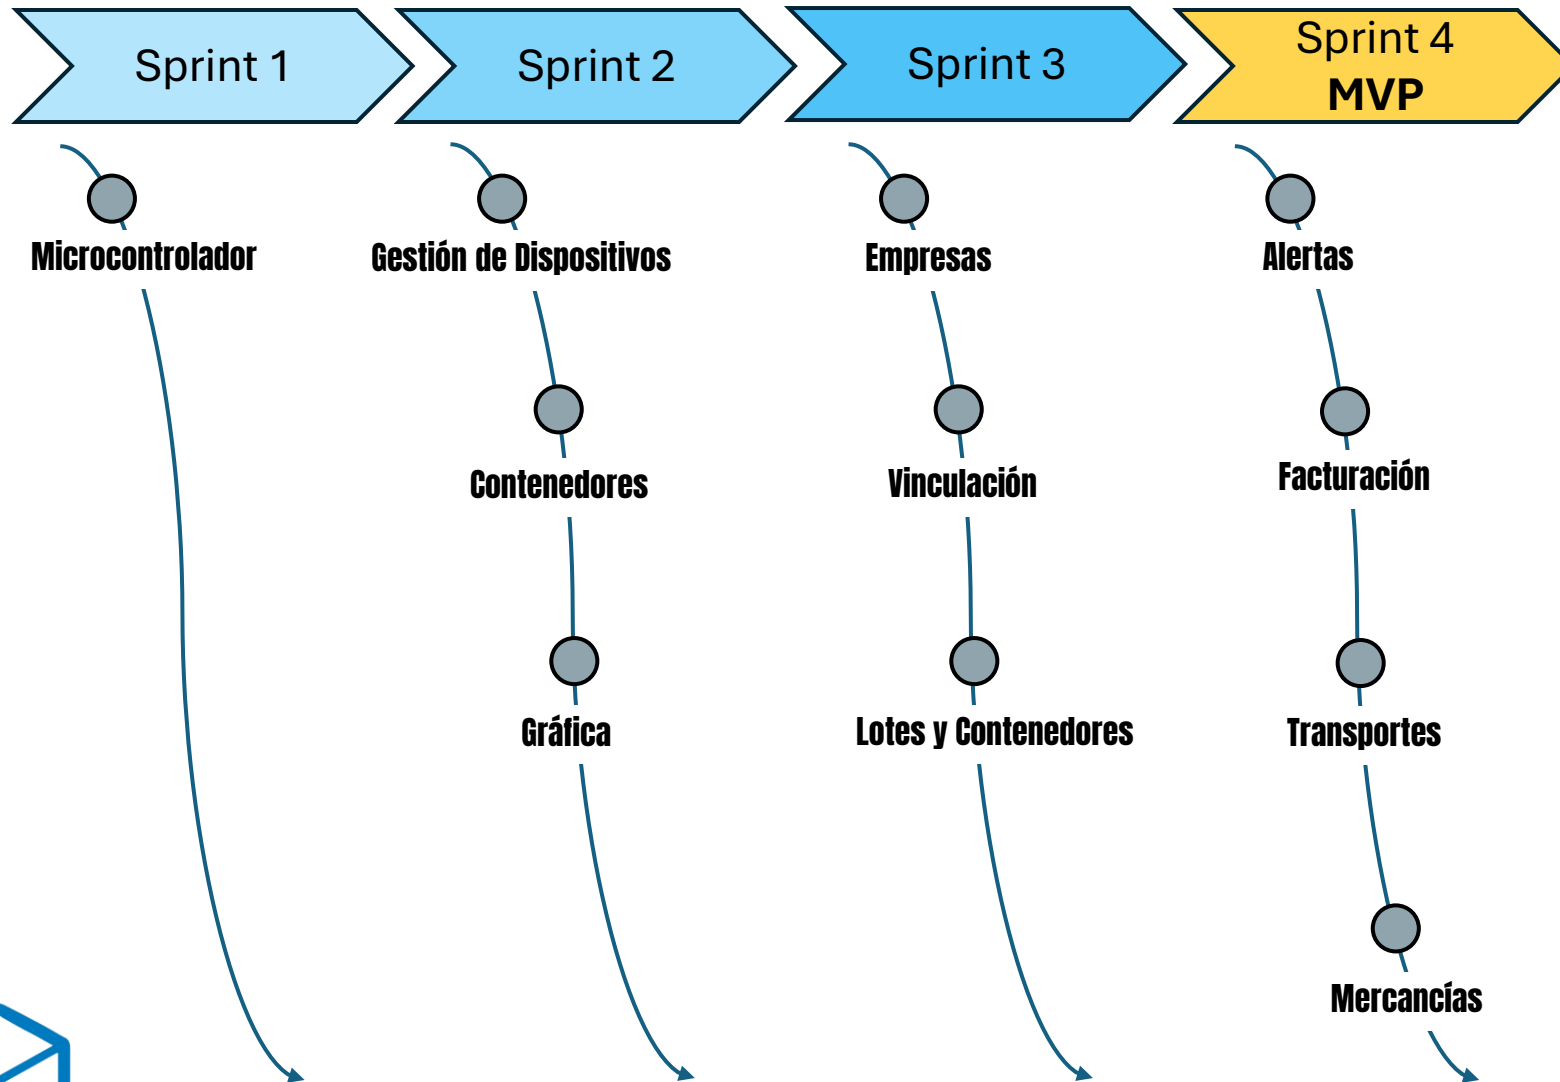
Sprint 1

Microcontrolador

Sprint 2

Gestión de Dispositivos

Contenedores

Gráfica

Sprint 3

Empresas

Vinculación

Lotes y Contenedores

Sprint 4
MVP

Alertas

Facturación

Transportes

Mercancías